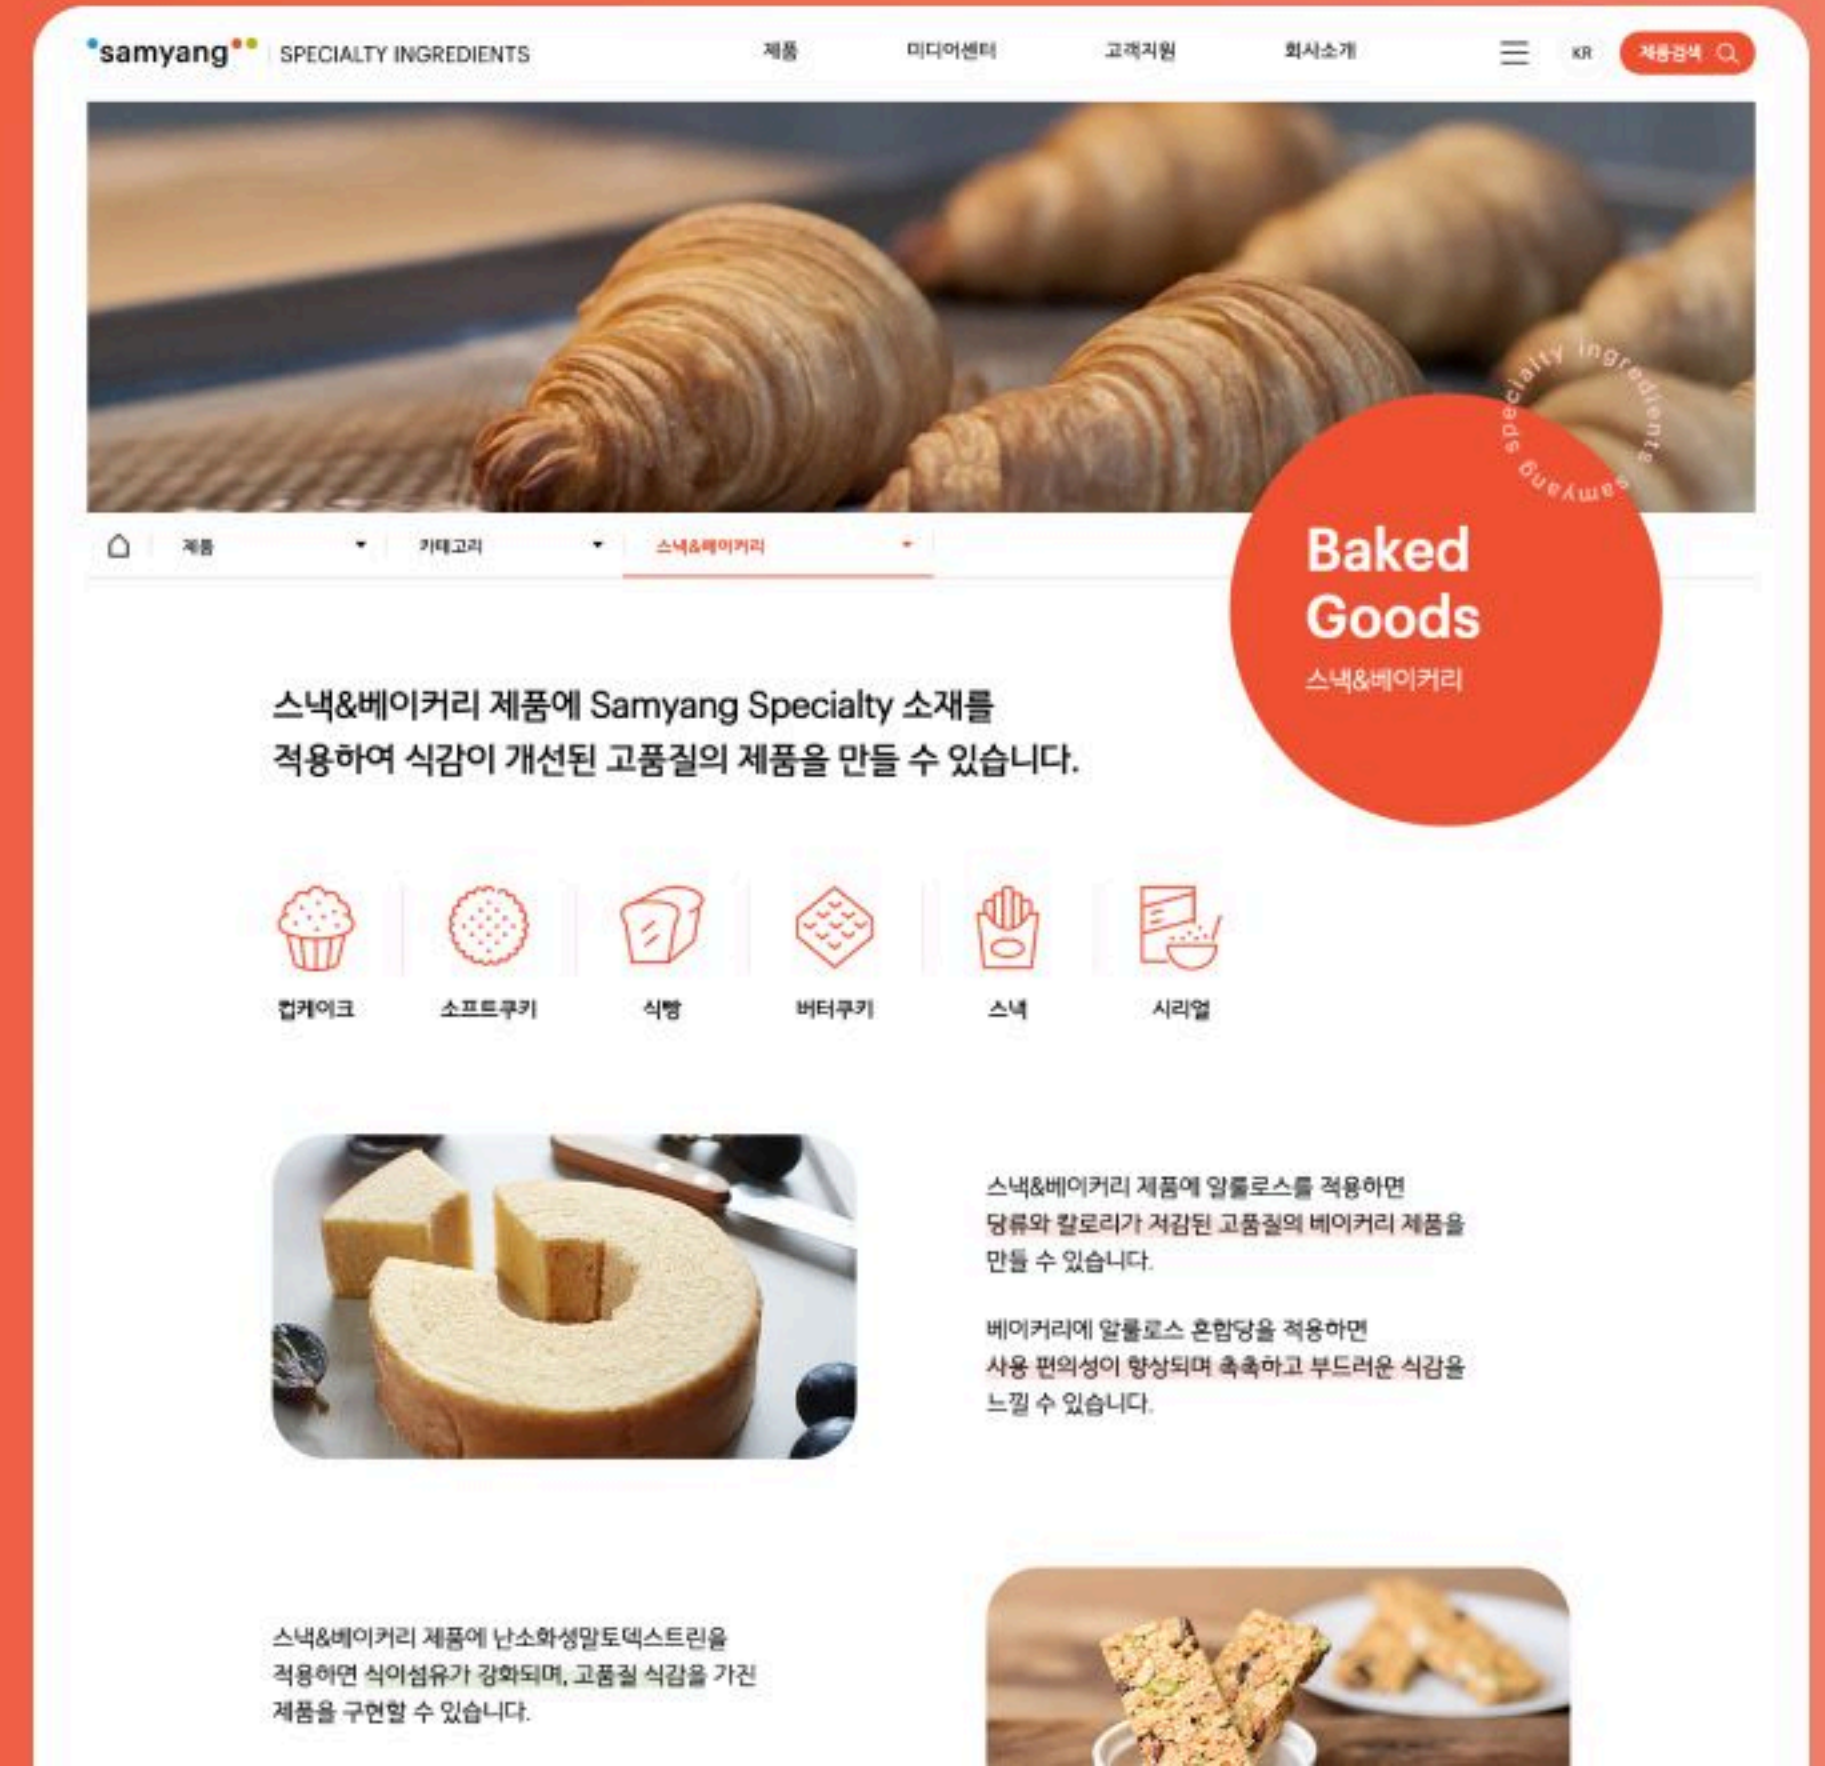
samyang SPECIALTY INGREDIENTS

제품 미디어센터 고객지원 회사소개

KR 제품검색

samyang specialty ingredients

Baked Goods

스낵&베이커리

제품 카테고리 스낵&베이커리

스낵&베이커리 제품에 Samyang Specialty 소재를 적용하여 식감이 개선된 고품질의 제품을 만들 수 있습니다.

컵케이크 소프트쿠키 식빵 버터쿠키 스낵 시리얼

스낵&베이커리 제품에 알룰로스를 적용하면 당류와 칼로리가 저감된 고품질의 베이커리 제품을 만들 수 있습니다.

베이커리에 알룰로스 혼합당을 적용하면 사용 편의성이 향상되며 촉촉하고 부드러운 식감을 느낄 수 있습니다.

스낵&베이커리 제품에 난소화성말토덱스트린을 적용하면 식이섬유가 강화되며, 고품질 식감을 가진 제품을 구현할 수 있습니다.